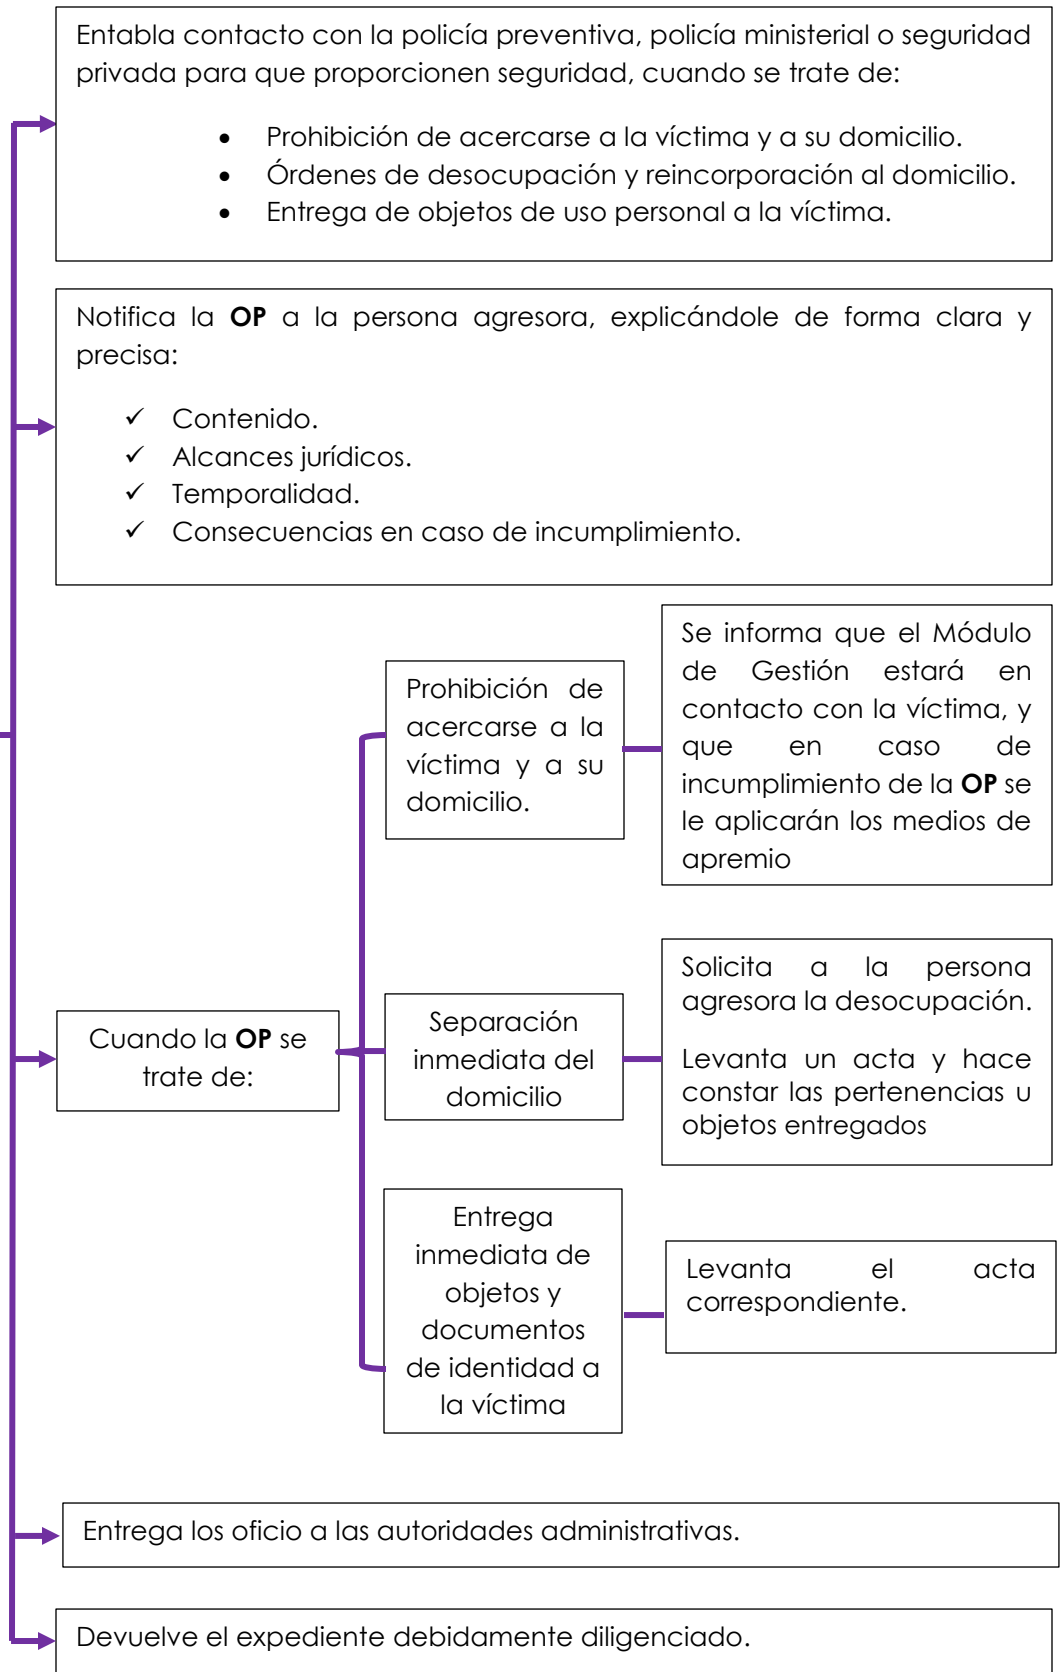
Entabla contacto con la policía preventiva, policía ministerial o seguridad privada para que proporcionen seguridad, cuando se trate de:

- Prohibición de acercarse a la víctima y a su domicilio.
- Órdenes de desocupación y reincorporación al domicilio.
- Entrega de objetos de uso personal a la víctima.

Notifica la **OP** a la persona agresora, explicándole de forma clara y precisa:

✓ Contenido.
✓ Alcances jurídicos.
✓ Temporalidad.
✓ Consecuencias en caso de incumplimiento.

Cuando la **OP** se trate de:

Prohibición de acercarse a la víctima y a su domicilio.

Se informa que el Módulo de Gestión estará en contacto con la víctima, y que en caso de incumplimiento de la **OP** se le aplicarán los medios de apremio

Separación inmediata del domicilio

Solicita a la persona agresora la desocupación.

Levanta un acta y hace constar las pertenencias u objetos entregados

Entrega inmediata de objetos y documentos de identidad a la víctima

Levanta el acta correspondiente.

Entrega los oficio a las autoridades administrativas.

Devuelve el expediente debidamente diligenciado.